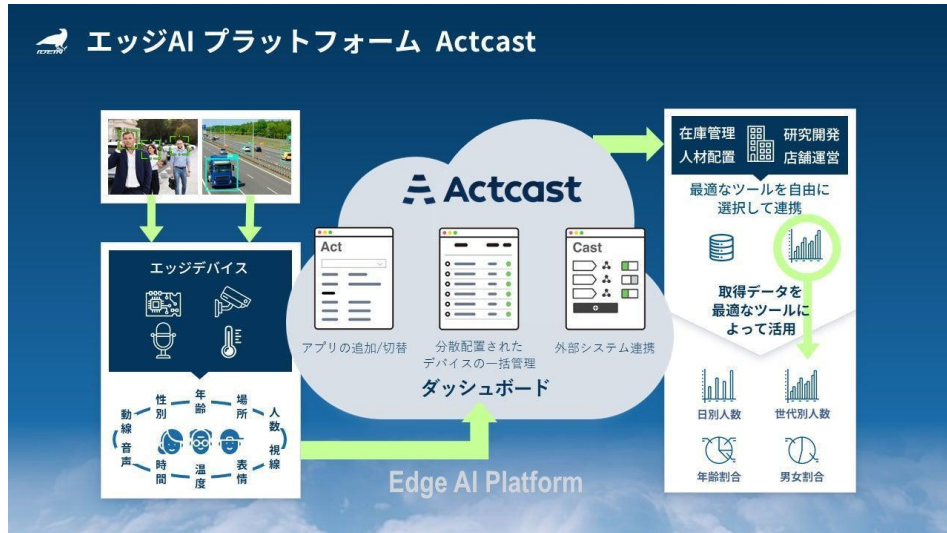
エッジAI プラットフォーム Actcast

IDEIN

エッジデバイス

動線
性別
年齢
場所
人数
視線
表情
温度
時間
音声

Actcast

Act

アプリの追加/切替

分散配置された
デバイスの一括管理

Cast

外部システム連携

ダッシュボード

Edge AI Platform

在庫管理
人材配置
研究開発
店舗運営

最適なツールを自由に
選択して連携

取得データを
最適なツールに
よって活用

日別人数
世代別人数
年齢割合
男女割合